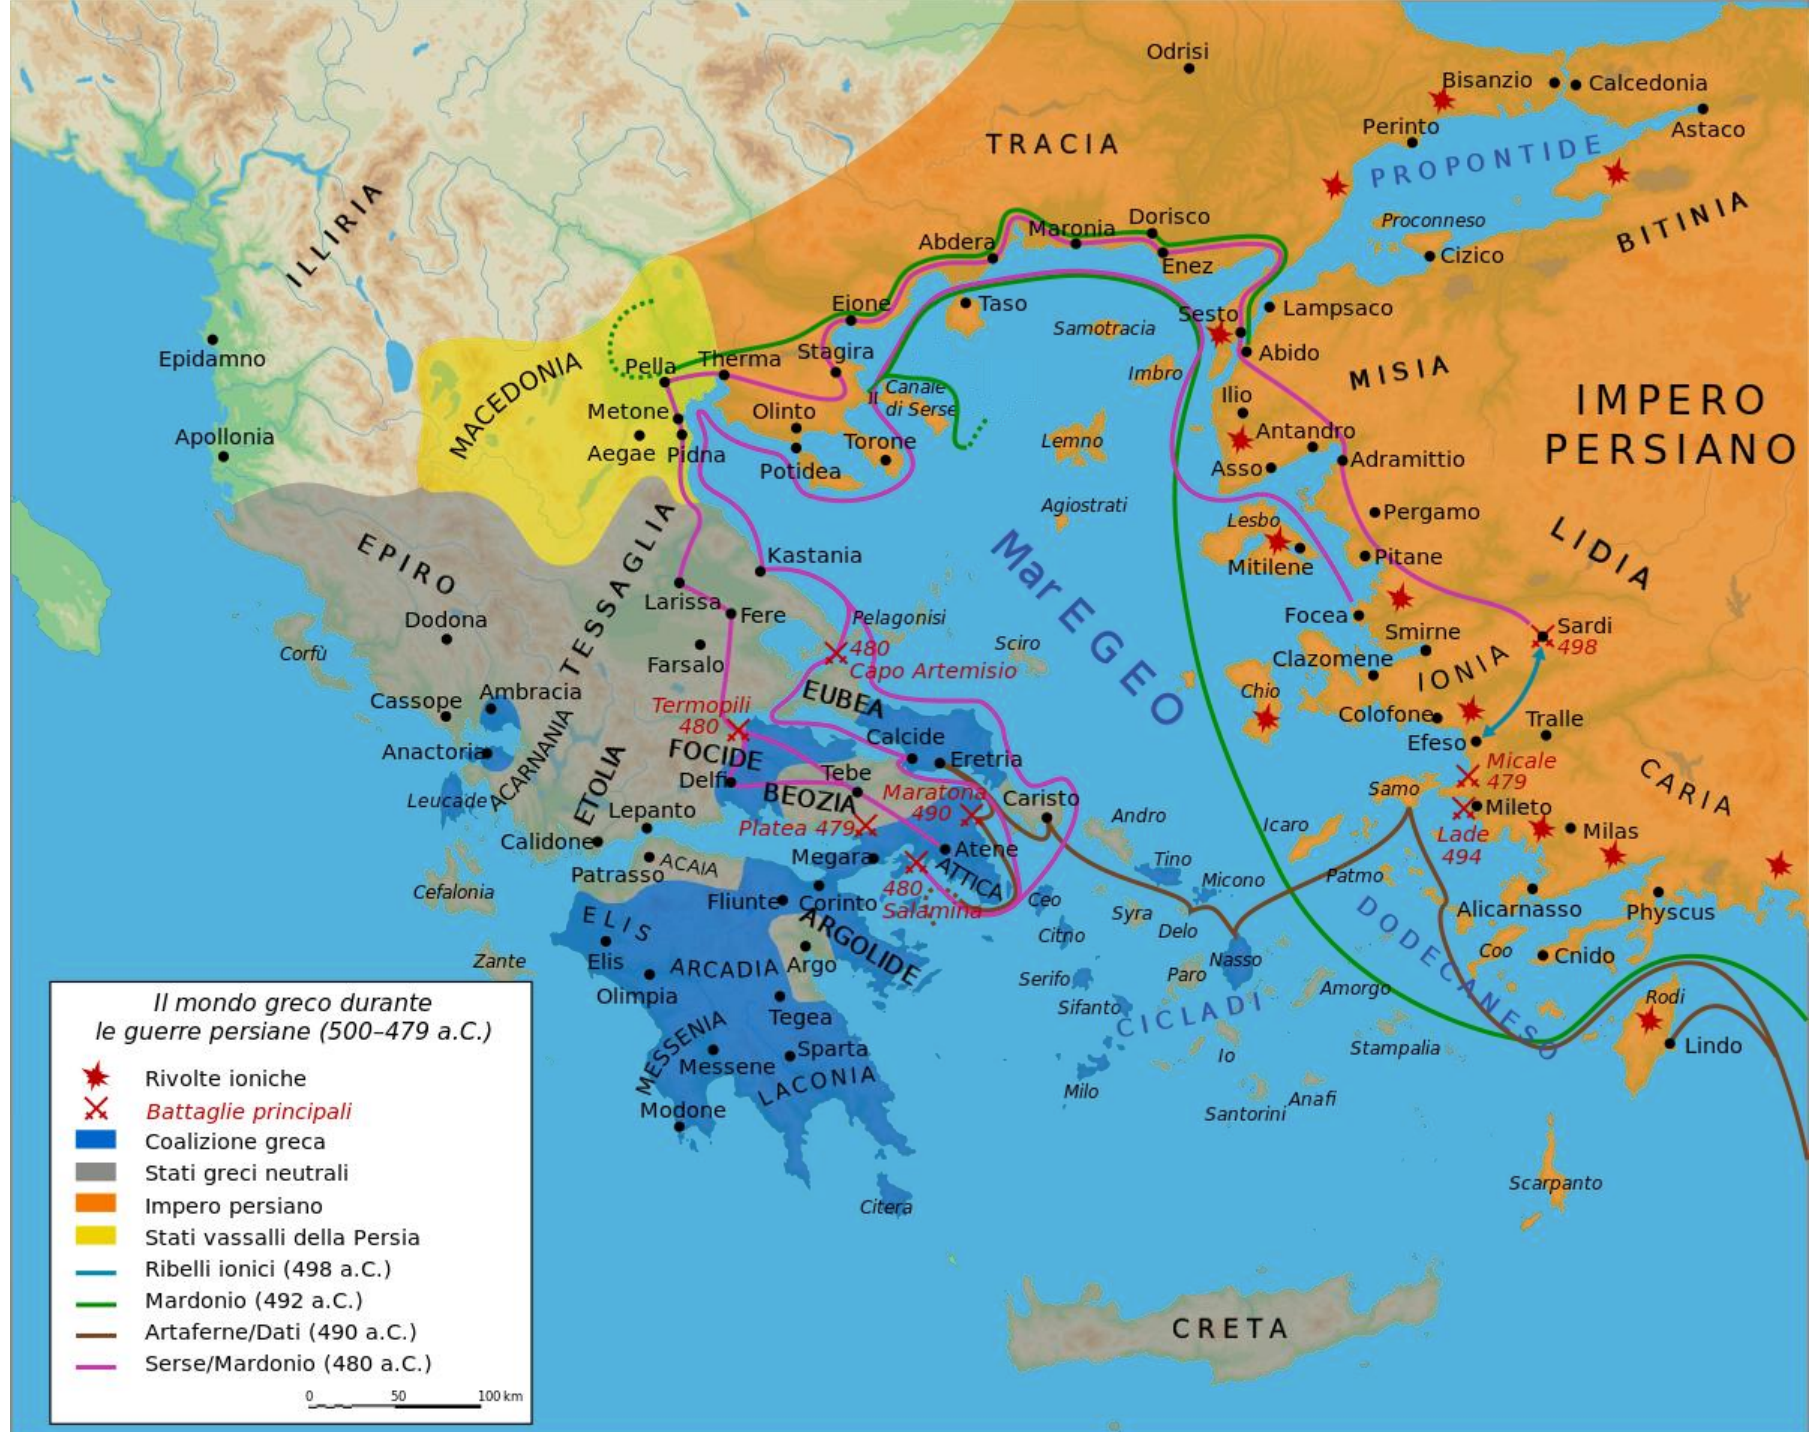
Odrisi
Bisanzio
Calcedonia
Perinto
Astaco
TRACIA
PROPONTIDE
Proconneso
BITINIA
Dorisco
Maronia
Abdera
Enez
Cizico
ILLIRIA
Eione
Taso
Samotracia
Sesto
Lampsaco
Abido
Epidamno
MACEDONIA
Pella
Therma
Stagira
Canale di Serse
Imbro
MISIA
Metone
Olinto
Ilio
Antandro
IMPERO PERSIANO
Apollonia
Aegae
Pidna
Torone
Lemno
Asso
Adramittio
Potidea
Agiostrati
Pergamo
Lesbo
EPIRO
TESSAGLIA
Kastania
Mar EGEO
Mitilene
Pitane
LIDIA
Larissa
Fere
Pelagonisi
Focea
Smirne
Sardi
498
Dodona
Farsalo
480
Capo Artemisio
Sciro
Clazomene
Corfù
IONIA
Cassope
Ambracia
EUBEA
Chio
Termopili
480
Colofone
Tralle
Anactoria
ACARNANIA
ETOLIA
FOCIDE
Calcide
Eretria
Efeso
Delfi
Tebe
Micale
479
Leucade
BEOZIA
Maratona
490
Caristo
Samo
CARIA
Lepanto
Andro
Mileto
Platea 479
Icaro
Lade
494
Milas
Calidone
Atene
Megara
Tino
ACAIA
Patrasso
ATTICA
Micono
Patmo
480
Salamina
Fliunte
Corinto
Ceo
Cefalonia
ELIS
Syra
Alicarnasso
Physcus
ARGOLIDE
Citno
Delo
DODECANESO
Elis
ARCADIA
Argo
Nasso
Coo
Cnido
Zante
Olimpia
Serifo
Paro
Amorgo
Sifanto
CICLADI
Rodi
Tegea
MESSENIA
Sparta
Lindo
Messene
Io
Stampalia
LACONIA
Milo
Modone
Anafi
Santorini
Scarpanto
Citera
CRETA

Il mondo greco durante le guerre persiane (500–479 a.C.)
Rivolte ioniche
Battaglie principali
Coalizione greca
Stati greci neutrali
Impero persiano
Stati vassalli della Persia
Ribelli ionici (498 a.C.)
Mardonio (492 a.C.)
Artaferne/Dati (490 a.C.)
Serse/Mardonio (480 a.C.)
0 50 100 km